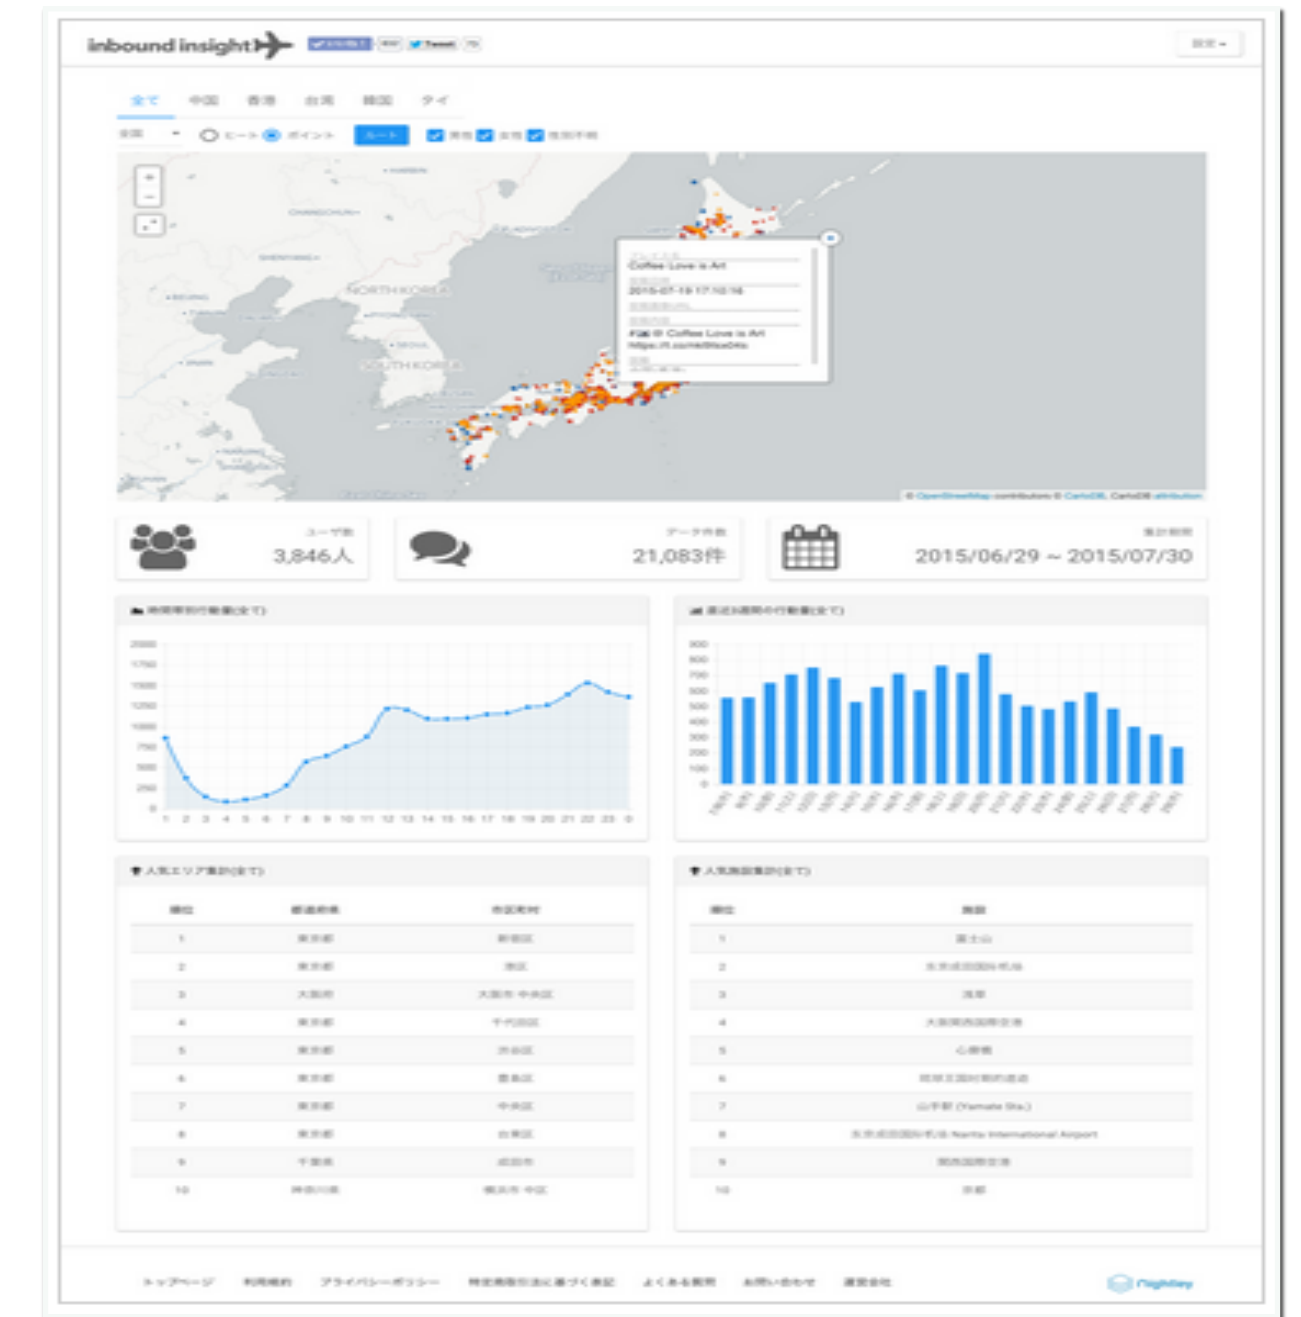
inbound insight

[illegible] Tweet

設定

全て 中国 香港 台湾 韓国 タイ

全国 ヒート ポイント ルート 男性 女性 性別不明

NORTH KOREA

SOUTH KOREA

Coffee Love is Art

2015-07-19 17:10:16

Coffee Love is Art

© OpenStreetMap contributors © CartoDB, CartoDB attribution

ユーザ数 3,846人

データ件数 21,083件

集計期間 2015/06/29 ~ 2015/07/30

時間帯別行動量(全て)

2000
1750
1500
1250
1000
750
500
250
0

1 2 3 4 5 6 7 8 9 10 11 12 13 14 15 16 17 18 19 20 21 22 23 0

直近1週間の行動量(全て)

900
800
700
600
500
400
300
200
100
0

人気エリア集計(全て)

| 順位 | 都道府県 | 市区町村 |
|---|---|---|
| 1 | 東京都 | 新宿区 |
| 2 | 東京都 | 港区 |
| 3 | 大阪府 | 大阪市 中央区 |
| 4 | 東京都 | 千代田区 |
| 5 | 東京都 | 渋谷区 |
| 6 | 東京都 | 墨田区 |
| 7 | 東京都 | 中央区 |
| 8 | 東京都 | 台東区 |
| 9 | 千葉県 | 成田市 |
| 10 | 神奈川県 | 横浜市 中区 |

人気施設集計(全て)

| 順位 | 施設 |
|---|---|
| 1 | 富士山 |
| 2 | 東京成田国際空港 |
| 3 | 浅草 |
| 4 | 大阪関西国際空港 |
| 5 | 心斎橋 |
| 6 | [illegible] |
| 7 | 山手線 (Yamate Sta.) |
| 8 | 東京成田国際空港 Narita International Airport |
| 9 | 関西国際空港 |
| 10 | 京都 |

トップページ 利用規約 プライバシーポリシー 特定商取引法に基づく表記 よくある質問 お問い合わせ 運営会社

Nightley